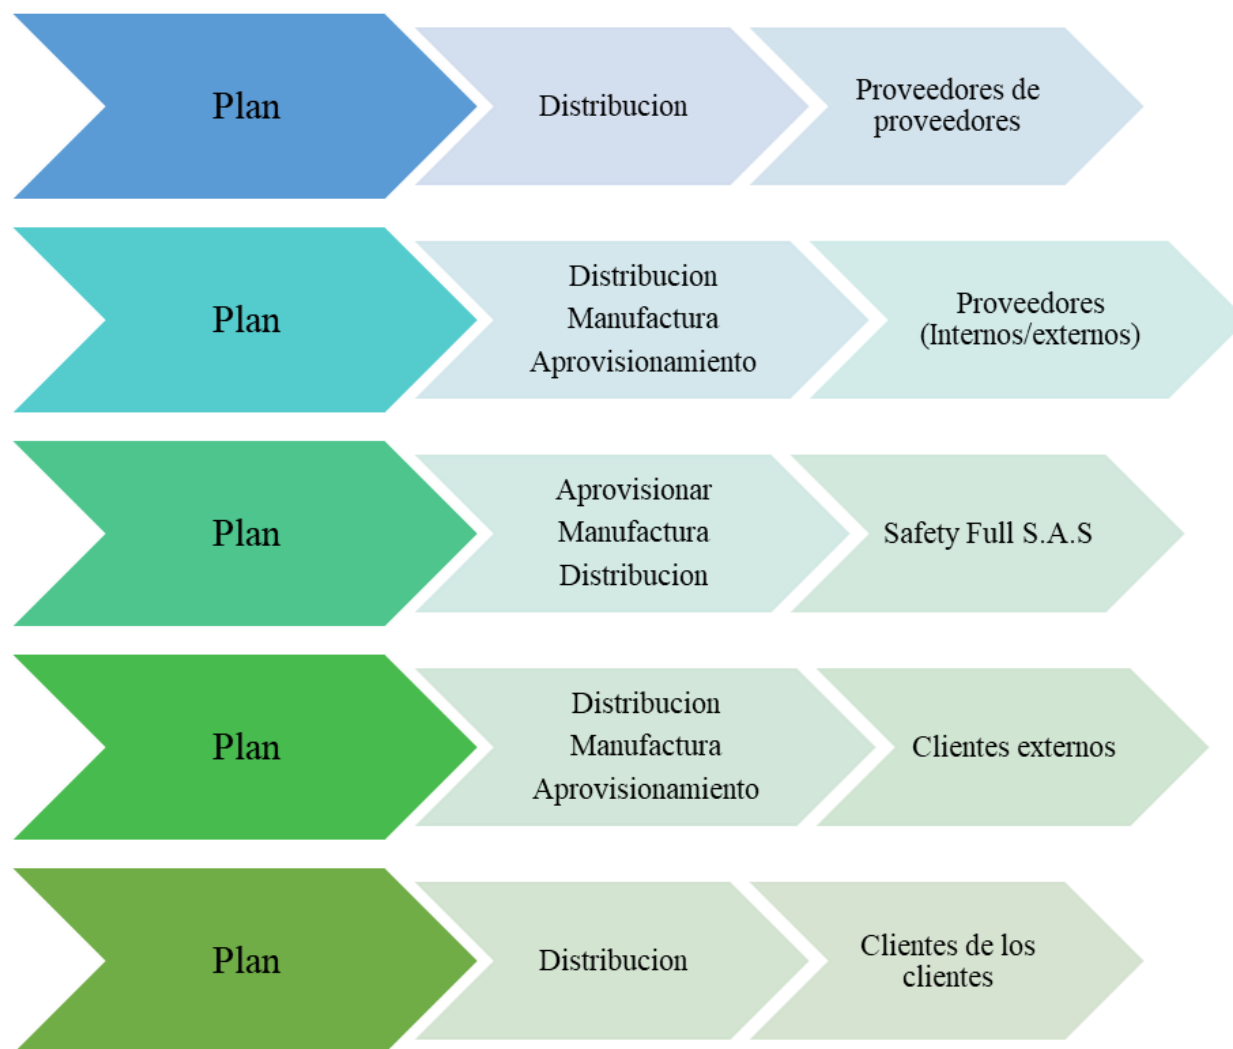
Plan

Distribucion

Proveedores de proveedores

Plan

Distribucion
Manufactura
Aprovisionamiento

Proveedores (Internos/externos)

Plan

Aprovisionar
Manufactura
Distribucion

Safety Full S.A.S

Plan

Distribucion
Manufactura
Aprovisionamiento

Clientes externos

Plan

Distribucion

Clientes de los clientes